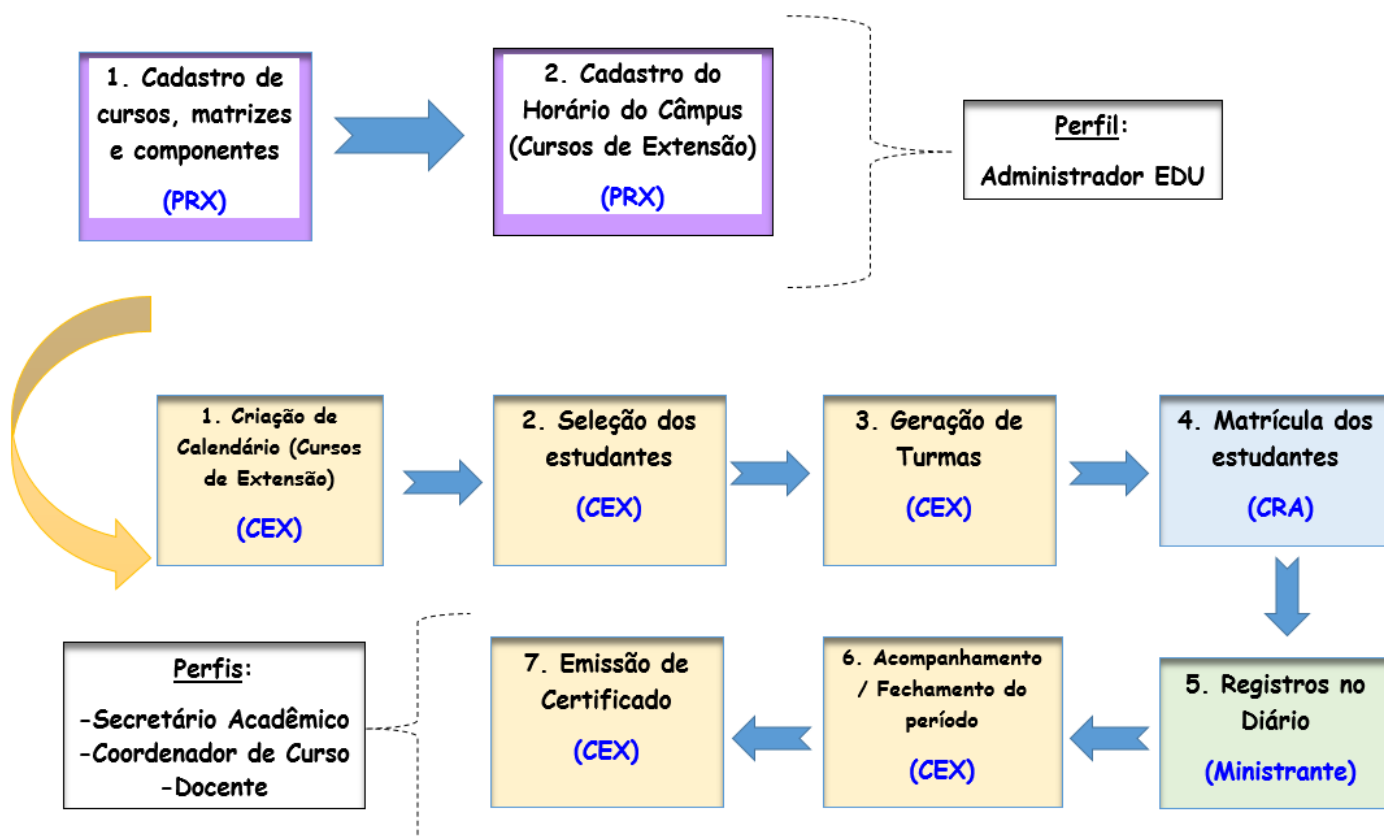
1. Cadastro de cursos, matrizes e componentes

(PRX)

2. Cadastro do Horário do Câmpus (Cursos de Extensão)

(PRX)

Perfil:

Administrador EDU

1. Criação de Calendário (Cursos de Extensão)

(CEX)

2. Seleção dos estudantes

(CEX)

3. Geração de Turmas

(CEX)

4. Matrícula dos estudantes

(CRA)

Perfis:

-Secretário Acadêmico
-Coordenador de Curso
-Docente

7. Emissão de Certificado

(CEX)

6. Acompanhamento / Fechamento do período

(CEX)

5. Registros no Diário

(Ministrante)